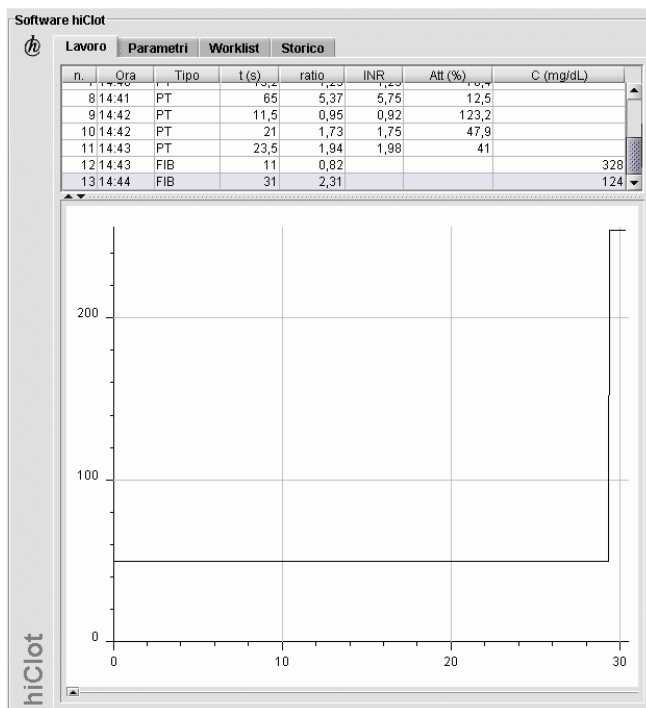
Software hiClot

Lavoro Parametri Worklist Storico

| n. | Ora | Tipo | t (s) | ratio | INR | Att (%) | C (mg/dL) |
|---|---|---|---|---|---|---|---|
| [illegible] | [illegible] | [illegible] | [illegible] | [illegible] | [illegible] | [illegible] | |
| 8 | 14:41 | PT | 65 | 5,37 | 5,75 | 12,5 | |
| 9 | 14:42 | PT | 11,5 | 0,95 | 0,92 | 123,2 | |
| 10 | 14:42 | PT | 21 | 1,73 | 1,75 | 47,9 | |
| 11 | 14:43 | PT | 23,5 | 1,94 | 1,98 | 41 | |
| 12 | 14:43 | FIB | 11 | 0,82 | | | 328 |
| 13 | 14:44 | FIB | 31 | 2,31 | | | 124 |

200

100

0

0 10 20 30

hiClot